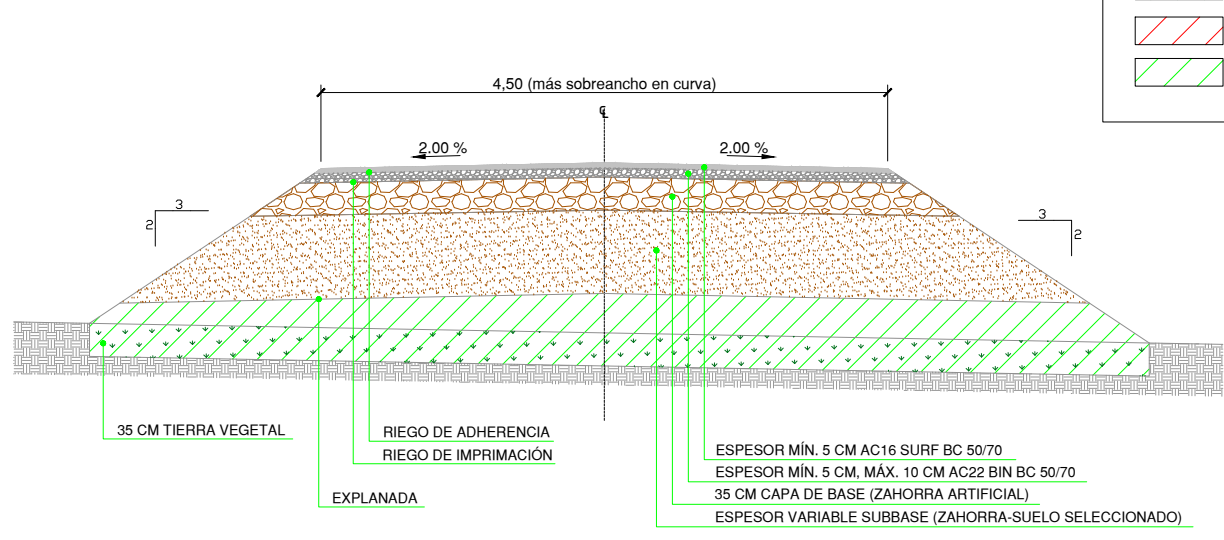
4,50 (más sobreancho en curva)

℄

2,00 %

2,00 %

3
2

3
2

35 CM TIERRA VEGETAL

RIEGO DE ADHERENCIA

RIEGO DE IMPRIMACIÓN

EXPLANADA

ESPESOR MÍN. 5 CM AC16 SURF BC 50/70

ESPESOR MÍN. 5 CM, MÁX. 10 CM AC22 BIN BC 50/70

35 CM CAPA DE BASE (ZAHORRA ARTIFICIAL)

ESPESOR VARIABLE SUBBASE (ZAHORRA-SUELO SELECCIONADO)